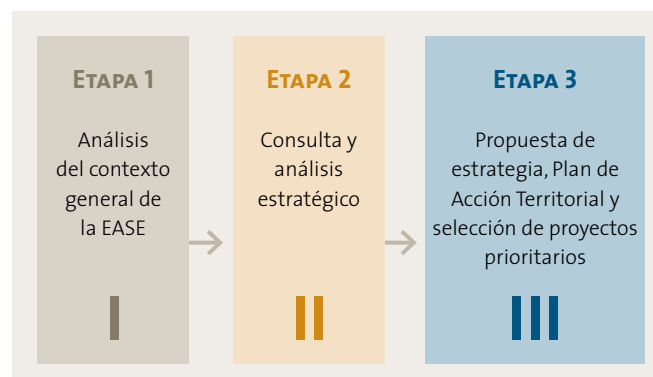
Etapa 1

Análisis del contexto general de la EASE

I

Etapa 2

Consulta y análisis estratégico

II

Etapa 3

Propuesta de estrategia, Plan de Acción Territorial y selección de proyectos prioritarios

III